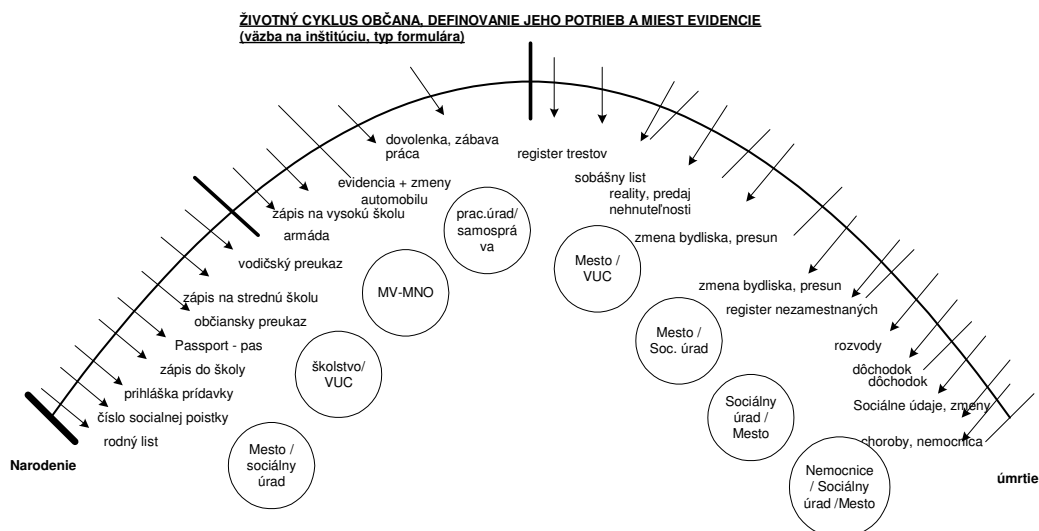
ŽIVOTNÝ CYKLUS OBČANA, DEFINOVANIE JEHO POTRIEB A MIEST EVIDENCIE
(väzba na inštitúciu, typ formulára)

Narodenie

rodný list
číslo socialnej poistky
prihláška prídavky
zápis do školy
Passport - pas
občiansky preukaz
zápis na strednú školu
vodičský preukaz
armáda
zápis na vysokú školu
evidencia + zmeny automobilu
dovolenka, zábava práca
register trestov
sobášny list
reality, predaj nehnuteľnosti
zmena bydliska, presun
zmena bydliska, presun
register nezamestnaných
rozvody
dôchodok
dôchodok
Sociálne údaje, zmeny
choroby, nemocnica

úmrtie

Mesto / sociálny úrad
školstvo/ VUC
MV-MNO
prac.úrad/ samospráva
Mesto / VUC
Mesto / Soc. úrad
Sociálny úrad / Mesto
Nemocnice / Sociálny úrad /Mesto